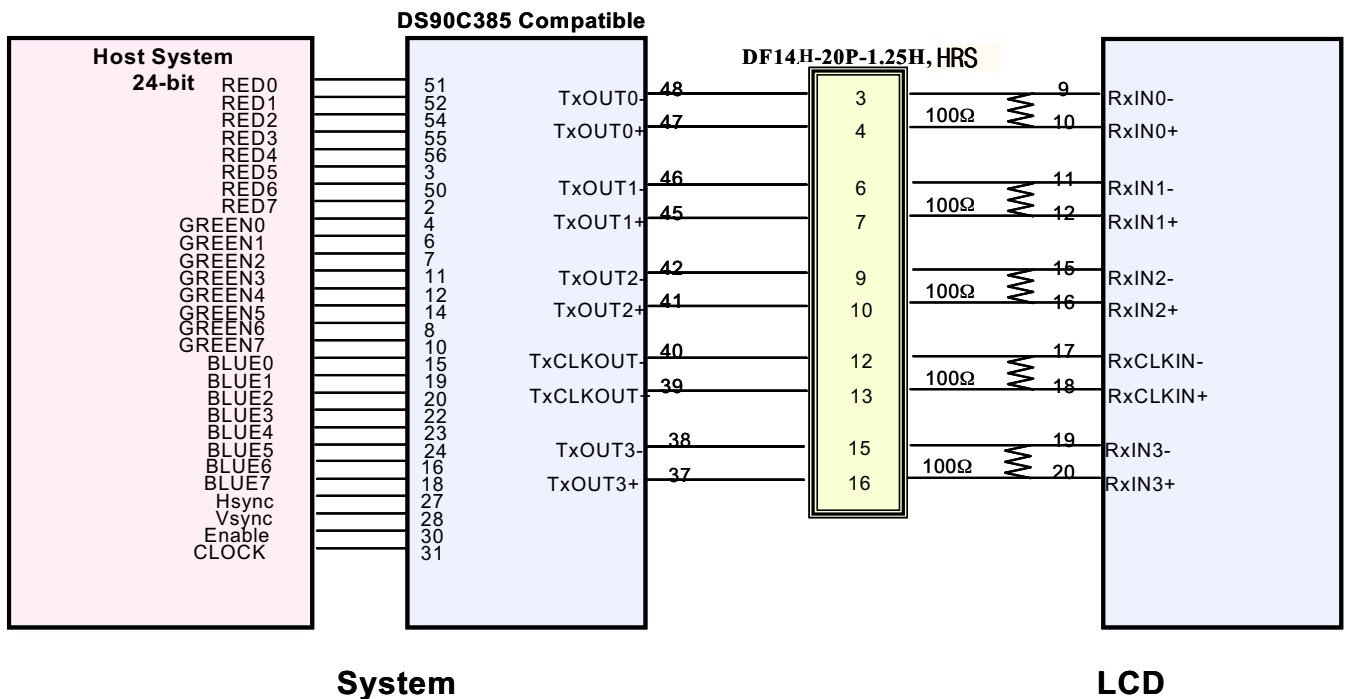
DS90C385 Compatible

DF14H-20P-1.25H, HRS

Host System
24-bit

RED0 51
RED1 52
RED2 54
RED3 55
RED4 56
RED5 3
RED6 50
RED7 2
GREEN0 4
GREEN1 6
GREEN2 7
GREEN3 11
GREEN4 12
GREEN5 14
GREEN6 8
GREEN7 10
BLUE0 15
BLUE1 19
BLUE2 20
BLUE3 22
BLUE4 23
BLUE5 24
BLUE6 16
BLUE7 18
Hsync 27
Vsync 28
Enable 30
CLOCK 31

TxOUT0- 48 3 9 RxIN0-
TxOUT0+ 47 4 100Ω 10 RxIN0+
TxOUT1- 46 6 11 RxIN1-
TxOUT1+ 45 7 100Ω 12 RxIN1+
TxOUT2- 42 9 15 RxIN2-
TxOUT2+ 41 10 100Ω 16 RxIN2+
TxCLKOUT- 40 12 17 RxCLKIN-
TxCLKOUT+ 39 13 100Ω 18 RxCLKIN+
TxOUT3- 38 15 19 RxIN3-
TxOUT3+ 37 16 100Ω 20 RxIN3+

System

LCD